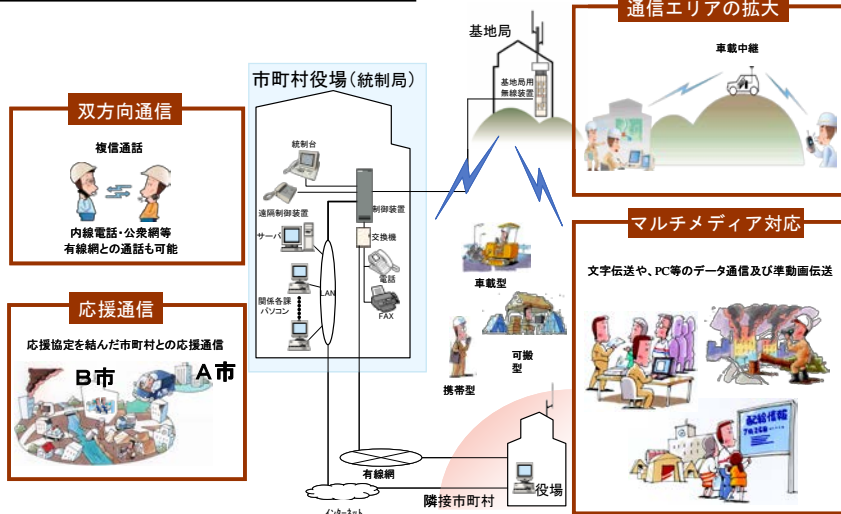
基地局

通信エリアの拡大

車載中継

基地局用
無線装置

市町村役場（統制局）

双方向通信

複信通話

内線電話・公衆網等
有線網との通話も可能

統制台

遠隔制御装置

制御装置

サーバ

交換機

電話

LAN

関係各課
パソコン

FAX

マルチメディア対応

文字伝送や、PC等のデータ通信及び準動画伝送

車載型

応援通信

応援協定を結んだ市町村との応援通信

B市

A市

可搬
型

携帯型

配給情報

有線網

役場

隣接市町村

インターネット